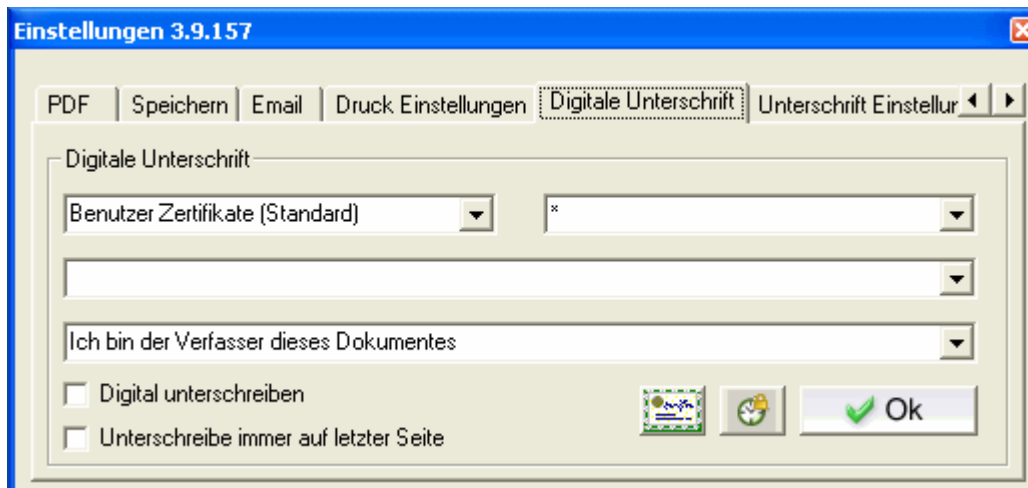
Einstellungen 3.9.157

PDF | Speichern | Email | Druck Einstellungen | Digitale Unterschrift | Unterschrift Einstellur

Digitale Unterschrift

Benutzer Zertifikate (Standard)

*

Ich bin der Verfasser dieses Dokumentes

Digital unterschreiben

Unterschreibe immer auf letzter Seite

Ok